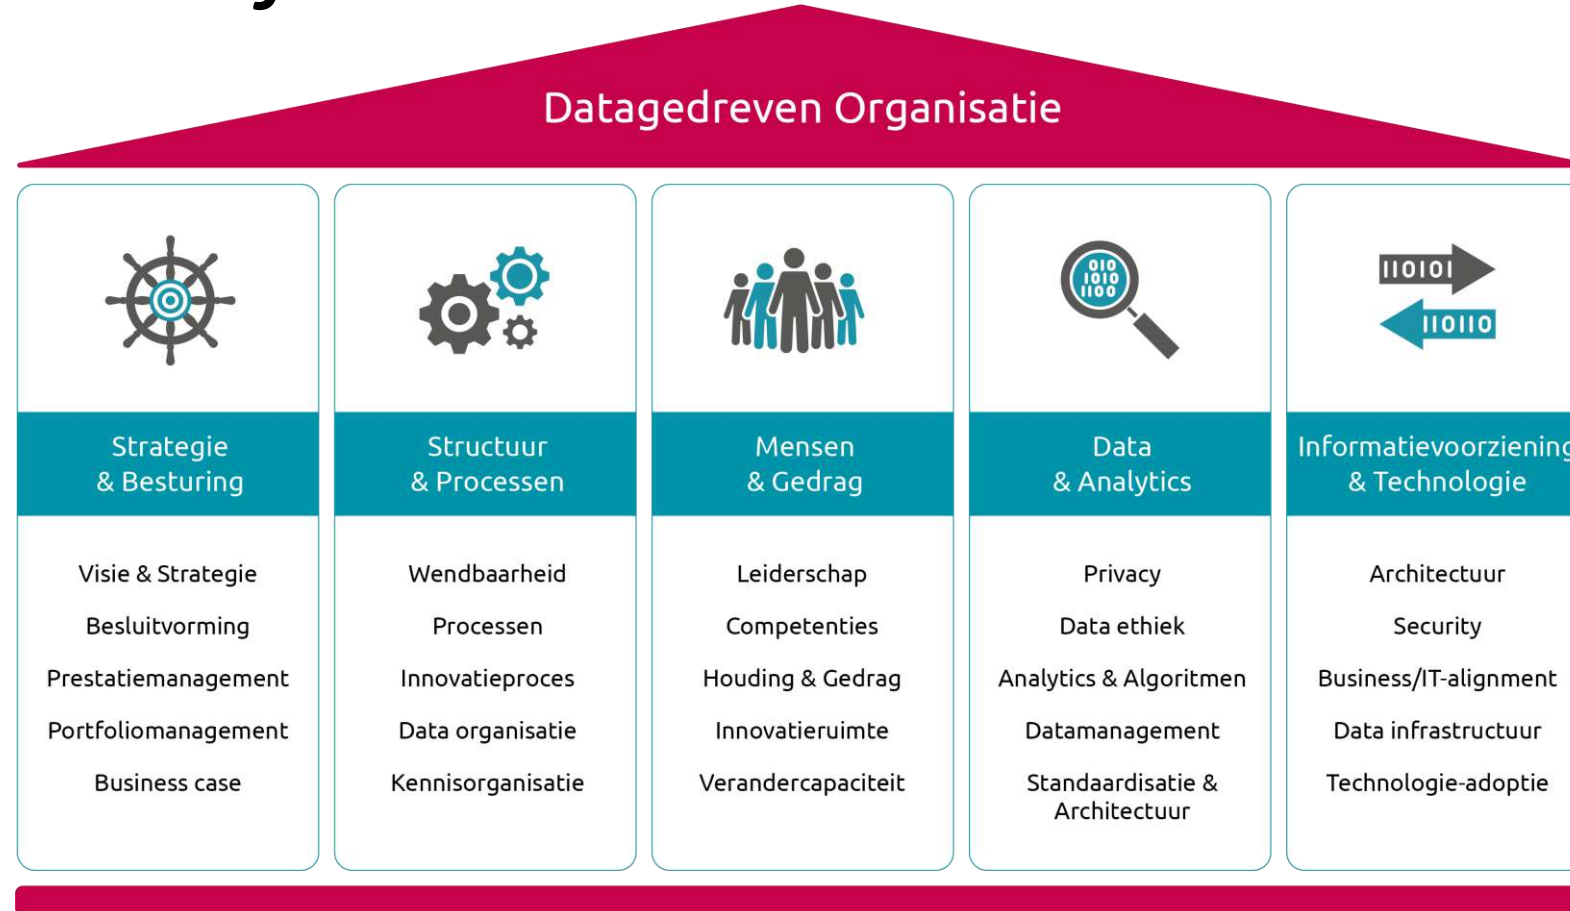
Datagedreven Organisatie

Strategie & Besturing

Visie & Strategie

Besluitvorming

Prestatiemanagement

Portfoliomanagement

Business case

Structuur & Processen

Wendbaarheid

Processen

Innovatieproces

Data organisatie

Kennisorganisatie

Mensen & Gedrag

Leiderschap

Competenties

Houding & Gedrag

Innovatieruimte

Verandercapaciteit

010 1010 1100

Data & Analytics

Privacy

Data ethiek

Analytics & Algoritmen

Datamanagement

Standaardisatie & Architectuur

110101

110110

Informatievoorziening & Technologie

Architectuur

Security

Business/IT-alignment

Data infrastructuur

Technologie-adoptie